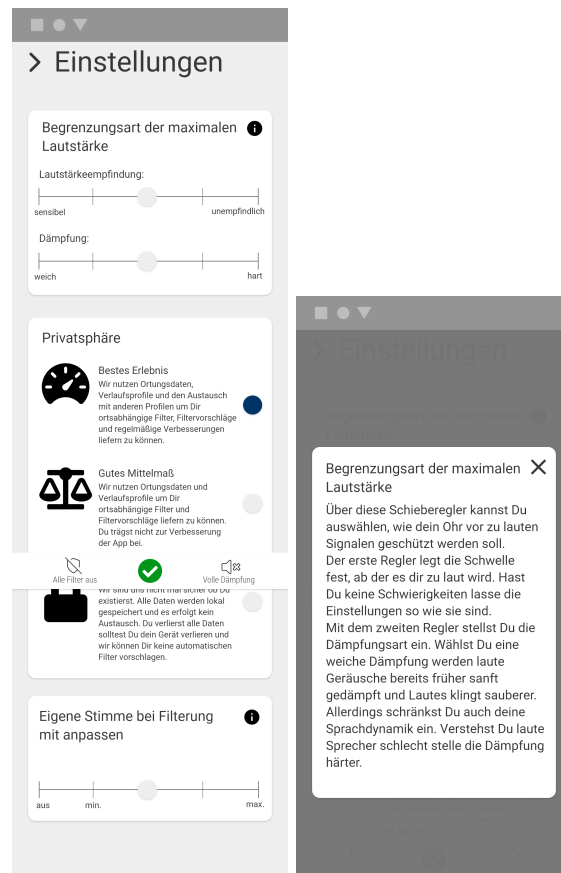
> Einstellungen

Begrenzungsart der maximalen Lautstärke

Lautstärkeempfindung:

sensibel

unempfindlich

Dämpfung:

weich

hart

Privatsphäre

Bestes Erlebnis

Wir nutzen Ortungsdaten, Verlaufsprofile und den Austausch mit anderen Profilen um Dir ortsabhängige Filter, Filtervorschläge und regelmäßige Verbesserungen liefern zu können.

Gutes Mittelmaß

Wir nutzen Ortungsdaten und Verlaufsprofile um Dir ortsabhängige Filter und Filtervorschläge liefern zu können. Du trägst nicht zur Verbesserung der App bei.

Alle Filter aus

Volle Dämpfung

Wir sind uns nicht mal sicher ob Du existierst. Alle Daten werden lokal gespeichert und es erfolgt kein Austausch. Du verlierst alle Daten solltest Du dein Gerät verlieren und wir können Dir keine automatischen Filter vorschlagen.

Eigene Stimme bei Filterung mit anpassen

aus

min.

max.

> Einstellungen

Begrenzungsart der maximalen Lautstärke

Über diese Schieberegler kannst Du auswählen, wie dein Ohr vor zu lauten Signalen geschützt werden soll.
Der erste Regler legt die Schwelle fest, ab der es dir zu laut wird. Hast Du keine Schwierigkeiten lasse die Einstellungen so wie sie sind.
Mit dem zweiten Regler stellst Du die Dämpfungsart ein. Wählst Du eine weiche Dämpfung werden laute Geräusche bereits früher sanft gedämpft und Lautes klingt sauberer. Allerdings schränkst Du auch deine Sprachdynamik ein. Verstehst Du laute Sprecher schlecht stelle die Dämpfung härter.